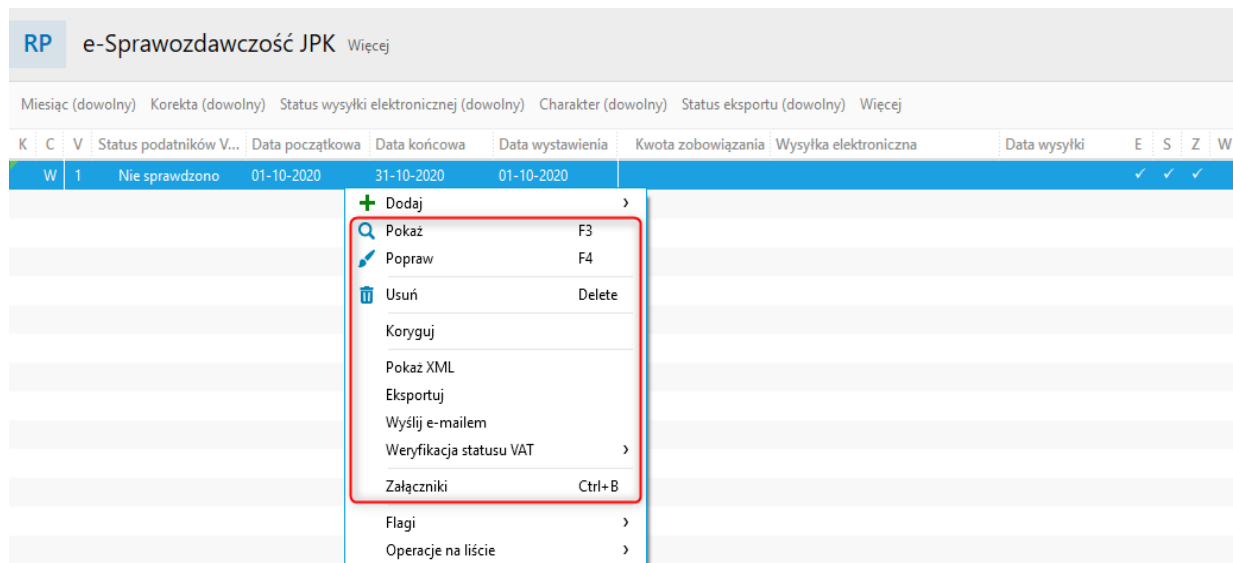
RP e-Sprawozdawczość JPK Więcej

Miesiąc (dowolny) Korekta (dowolny) Status wysyłki elektronicznej (dowolny) Charakter (dowolny) Status eksportu (dowolny) Więcej

| K | C | V | Status podatników V... | Data początkowa | Data końcowa | Data wystawienia | Kwota zobowiązania | Wysyłka elektroniczna | Data wysyłki | E | S | Z | W |
|---|---|---|---|---|---|---|---|---|---|---|---|---|---|
| | W | 1 | Nie sprawdzono | 01-10-2020 | 31-10-2020 | 01-10-2020 | | | | ✓ | ✓ | ✓ | |

Dodaj ›
Pokaż F3
Popraw F4
Usuń Delete
Koryguj
Pokaż XML
Eksportuj
Wyślij e-mailem
Weryfikacja statusu VAT ›
Załączniki Ctrl+B
Flagi ›
Operacje na liście ›